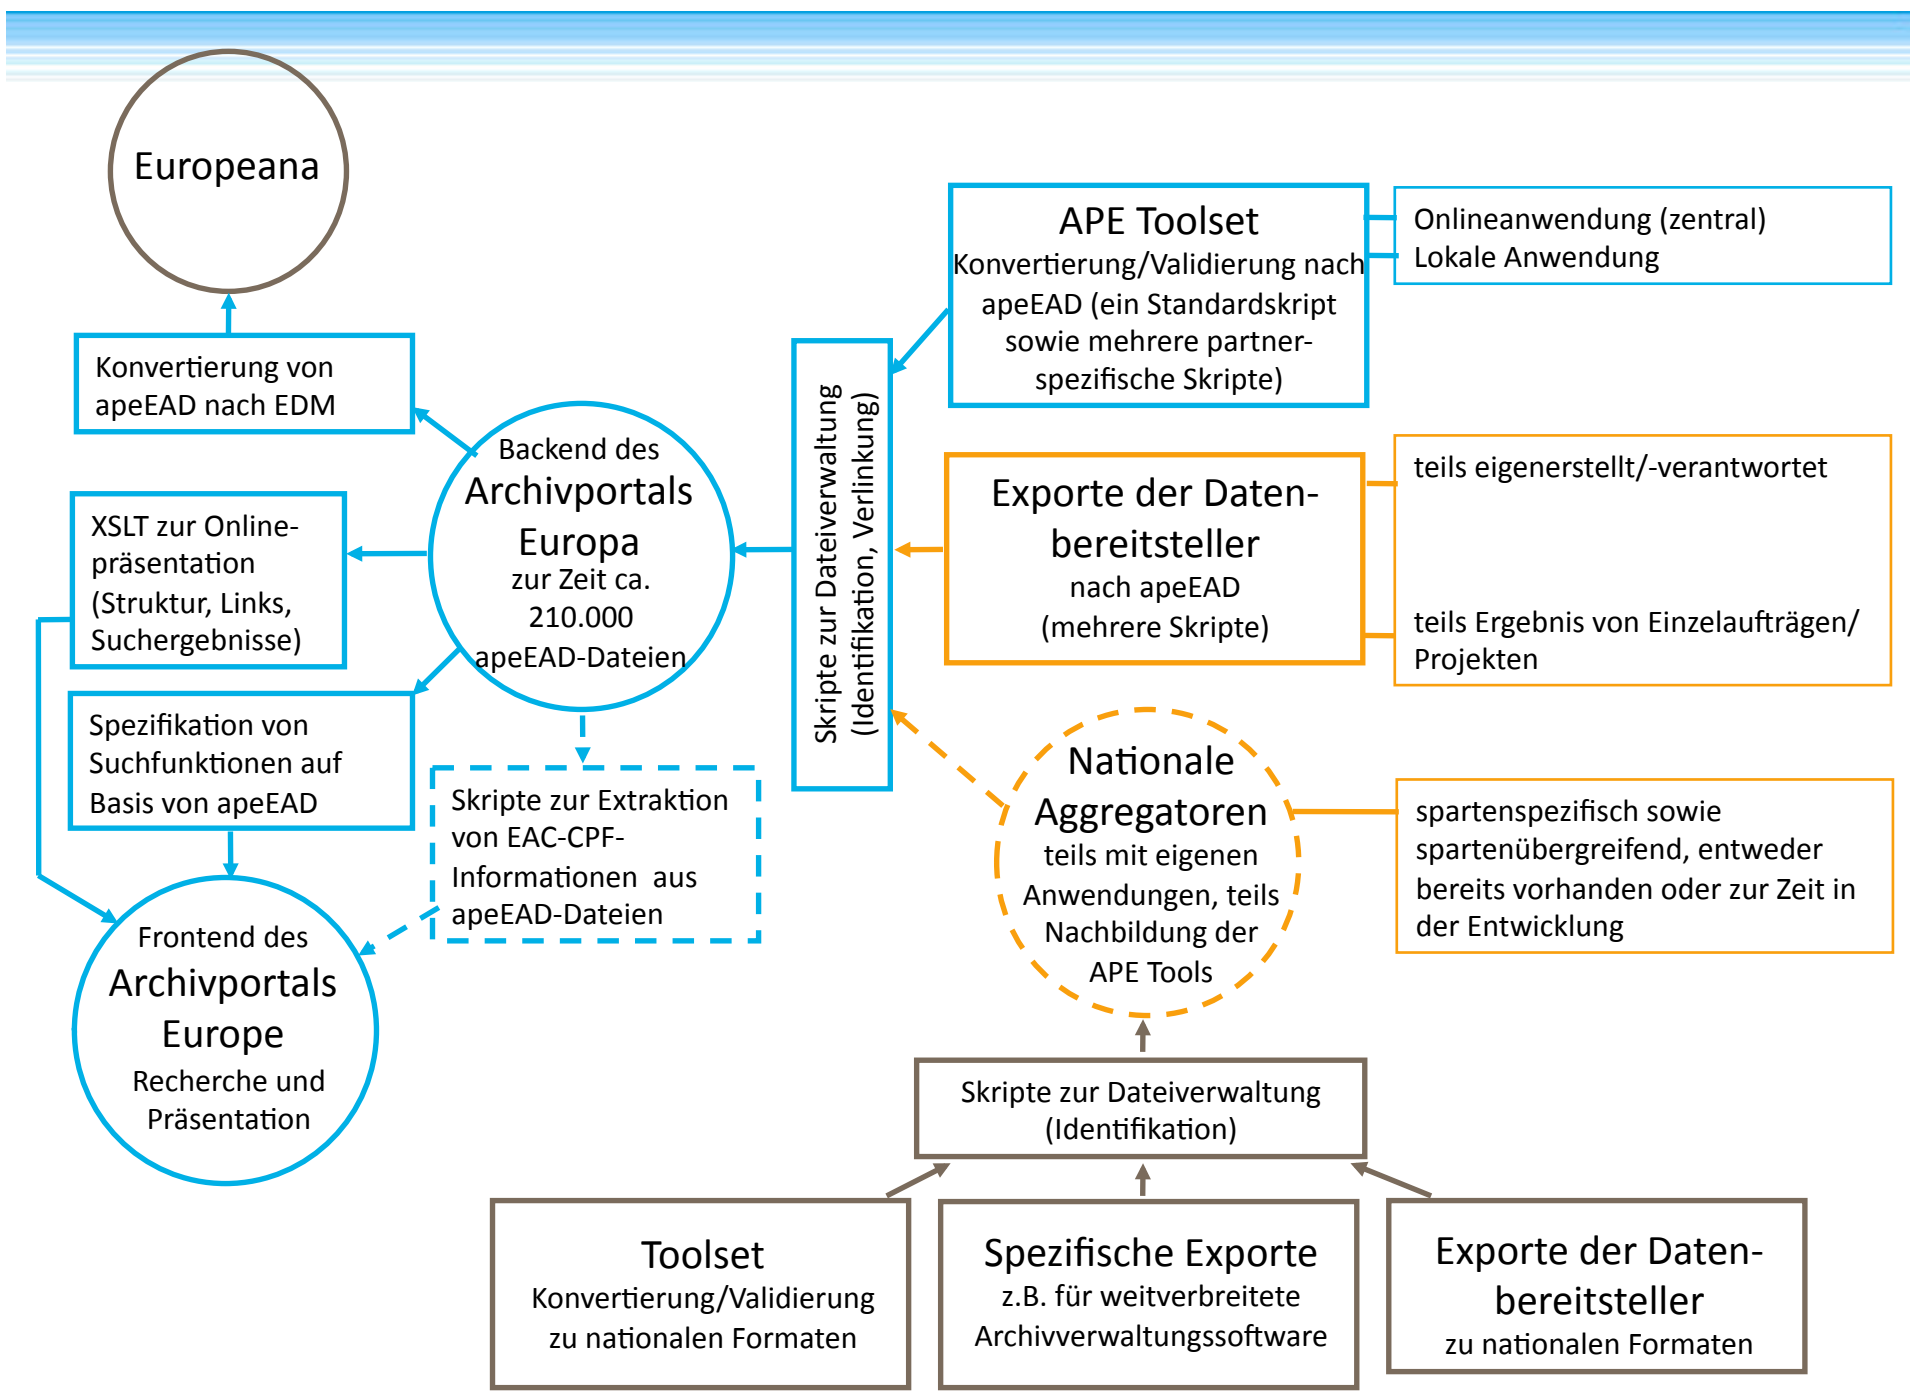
Europeana

Konvertierung von apeEAD nach EDM

Backend des Archivportals Europa zur Zeit ca. 210.000 apeEAD-Dateien

XSLT zur Onlinepräsentation (Struktur, Links, Suchergebnisse)

Spezifikation von Suchfunktionen auf Basis von apeEAD

Skripte zur Extraktion von EAC-CPF-Informationen aus apeEAD-Dateien

Frontend des Archivportals Europe Recherche und Präsentation

Skripte zur Dateiverwaltung (Identifikation, Verlinkung)

APE Toolset Konvertierung/Validierung nach apeEAD (ein Standardskript sowie mehrere partnerspezifische Skripte)

Onlineanwendung (zentral)
Lokale Anwendung

Exporte der Datenbereitsteller nach apeEAD (mehrere Skripte)

teils eigenerstellt/-verantwortet

teils Ergebnis von Einzelaufträgen/ Projekten

Nationale Aggregatoren teils mit eigenen Anwendungen, teils Nachbildung der APE Tools

spartenspezifisch sowie spartenübergreifend, entweder bereits vorhanden oder zur Zeit in der Entwicklung

Skripte zur Dateiverwaltung (Identifikation)

Toolset Konvertierung/Validierung zu nationalen Formaten

Spezifische Exporte z.B. für weitverbreitete Archivverwaltungssoftware

Exporte der Datenbereitsteller zu nationalen Formaten